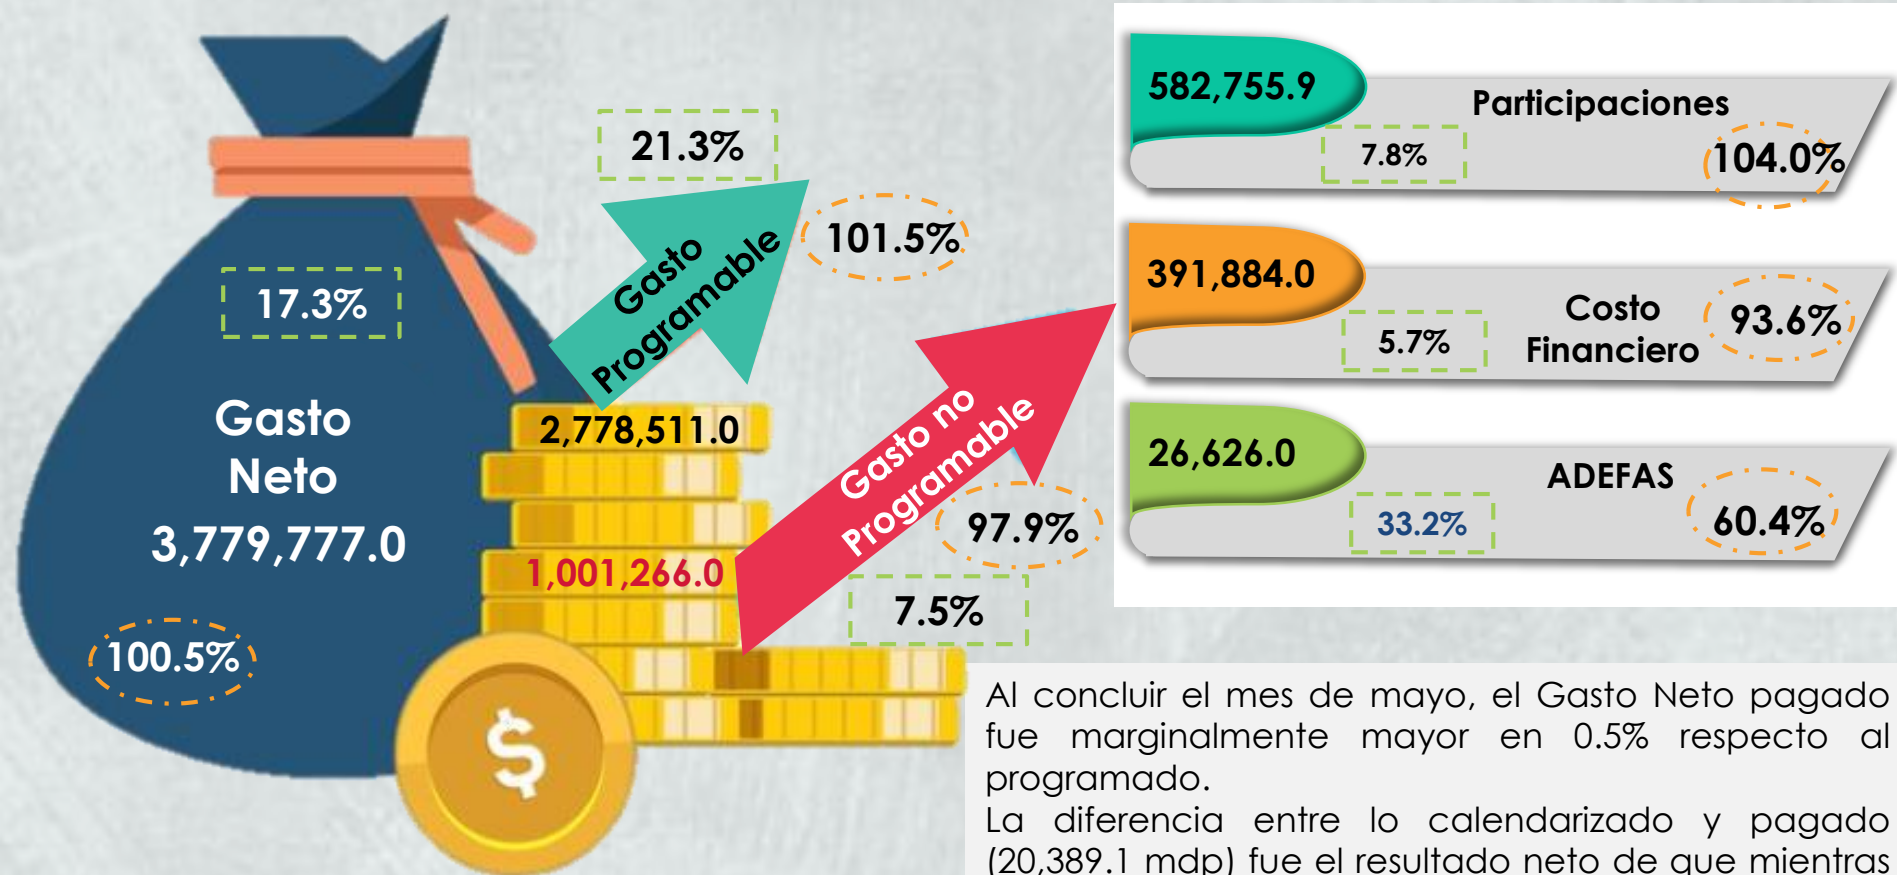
17.3%

Gasto Neto 3,779,777.0

100.5%

21.3%

Gasto Programable

101.5%

2,778,511.0

1,001,266.0

Gasto no Programable

97.9%

7.5%

582,755.9

Participaciones

7.8%

104.0%

391,884.0

Costo Financiero

5.7%

93.6%

26,626.0

ADEFAS

33.2%

60.4%

Al concluir el mes de mayo, el Gasto Neto pagado fue marginalmente mayor en 0.5% respecto al programado.
La diferencia entre lo calendarizado y pagado (20,389.1 mdp) fue el resultado neto de que mientras